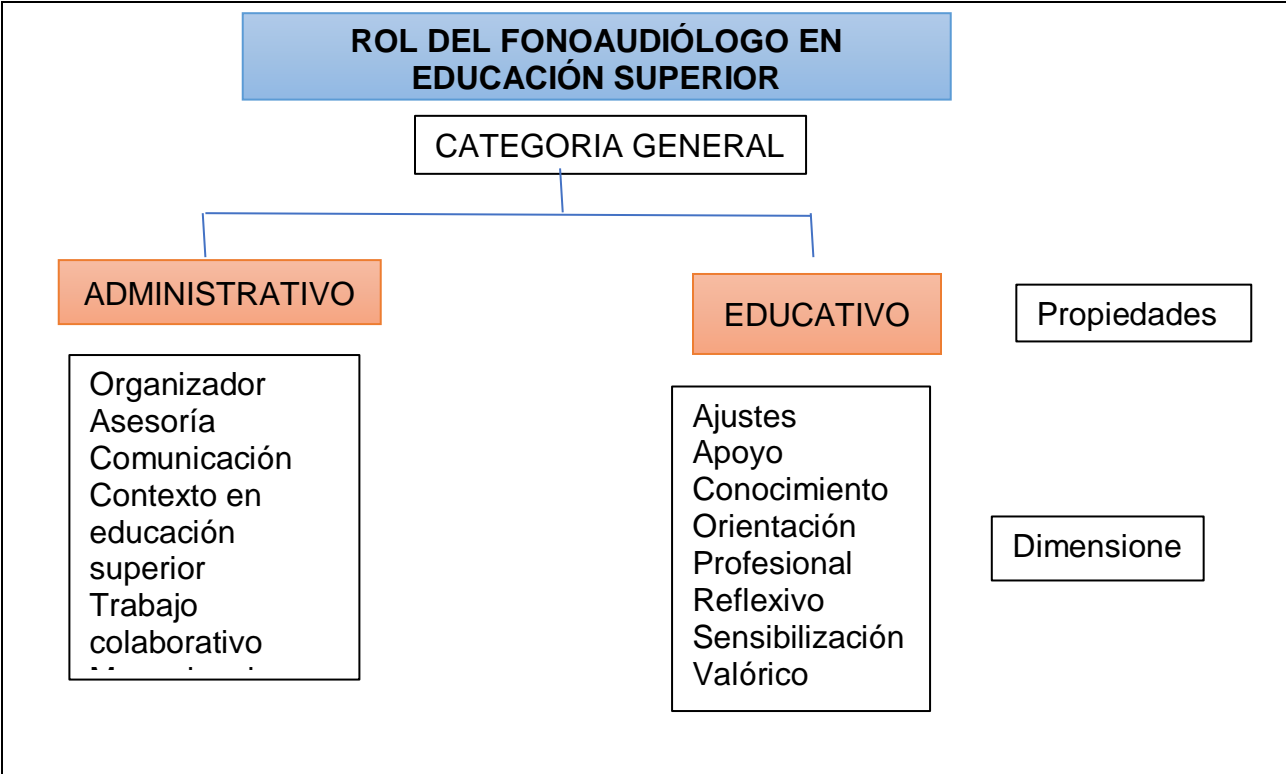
ROL DEL FONOAUDIÓLOGO EN EDUCACIÓN SUPERIOR

CATEGORIA GENERAL

ADMINISTRATIVO

Organizador
Asesoría
Comunicación
Contexto en educación superior
Trabajo colaborativo
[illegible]

EDUCATIVO

Ajustes
Apoyo
Conocimiento
Orientación
Profesional
Reflexivo
Sensibilización
Valórico

Propiedades

Dimensione